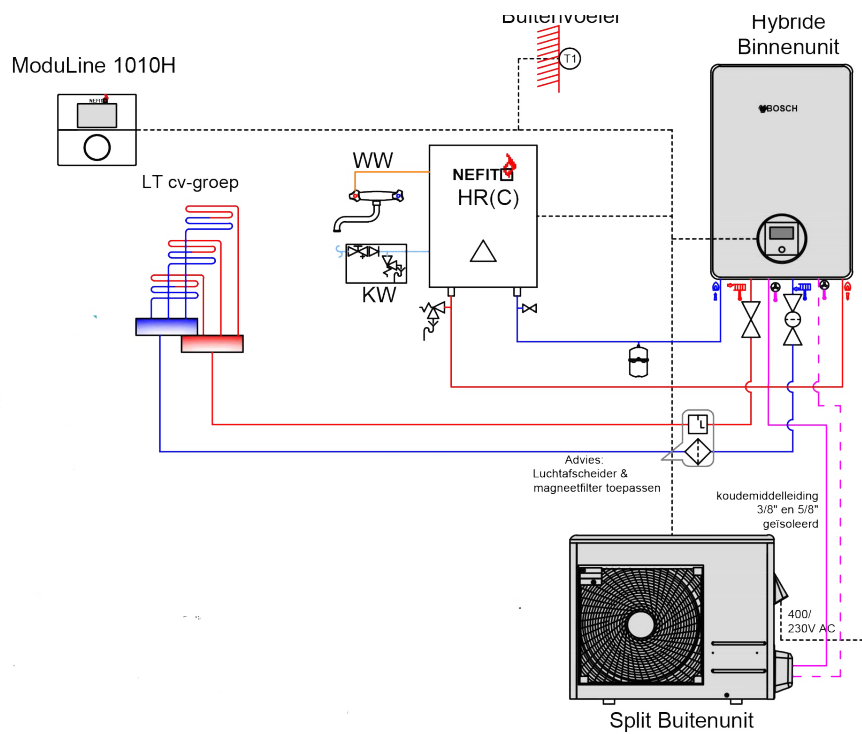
Buitenvoeler

Hybride Binnenunit

ModuLine 1010H

T1

BOSCH

WW

NEFIT

HR(C)

LT cv-groep

KW

Advies: Luchtafscheider & magneetfilter toepassen

koudemiddelleiding 3/8" en 5/8" geïsoleerd

400/ 230V AC

Split Buitenunit